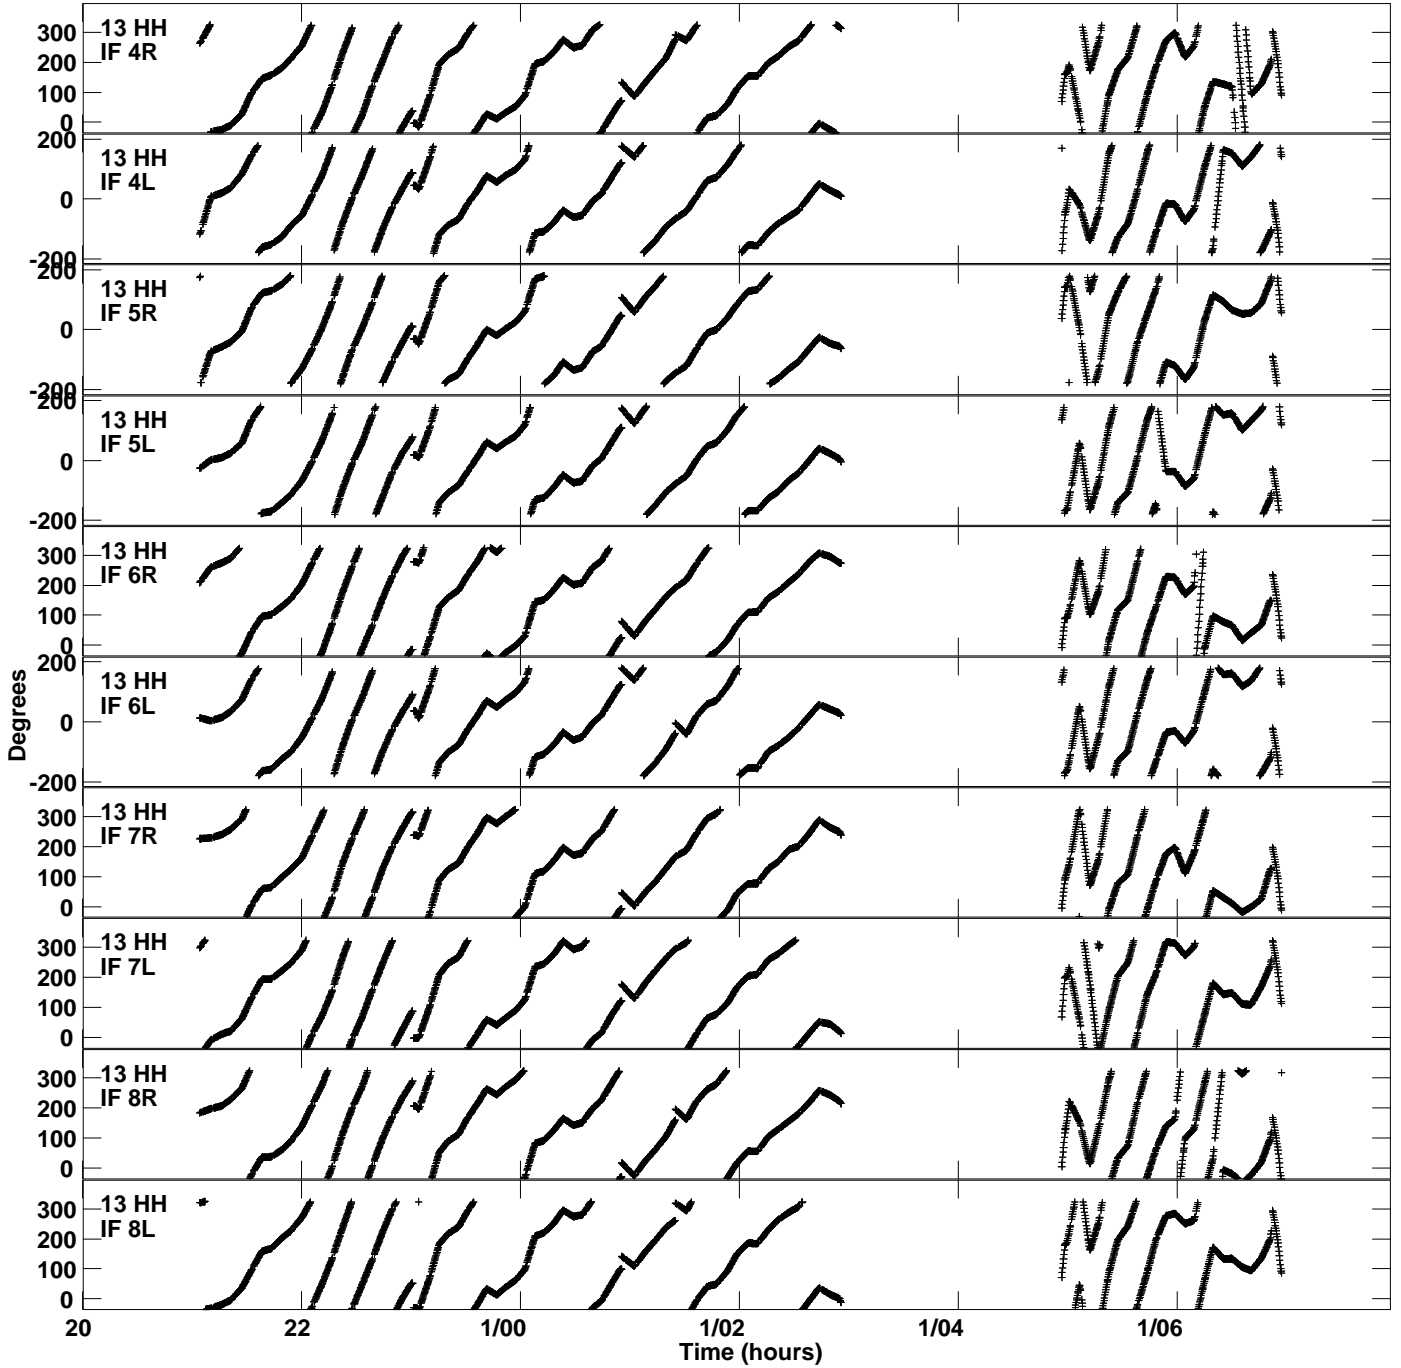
13 HH
IF 4R
300
200
100
0

13 HH
IF 4L
200
0
-200

13 HH
IF 5R
200
0
-200

13 HH
IF 5L
200
0
-200

13 HH
IF 6R
300
200
100
0

13 HH
IF 6L
200
0
-200

13 HH
IF 7R
300
200
100
0

13 HH
IF 7L
300
200
100
0

13 HH
IF 8R
300
200
100
0

13 HH
IF 8L
300
200
100
0

Degrees

20
22
1/00
1/02
1/04
1/06
Time (hours)